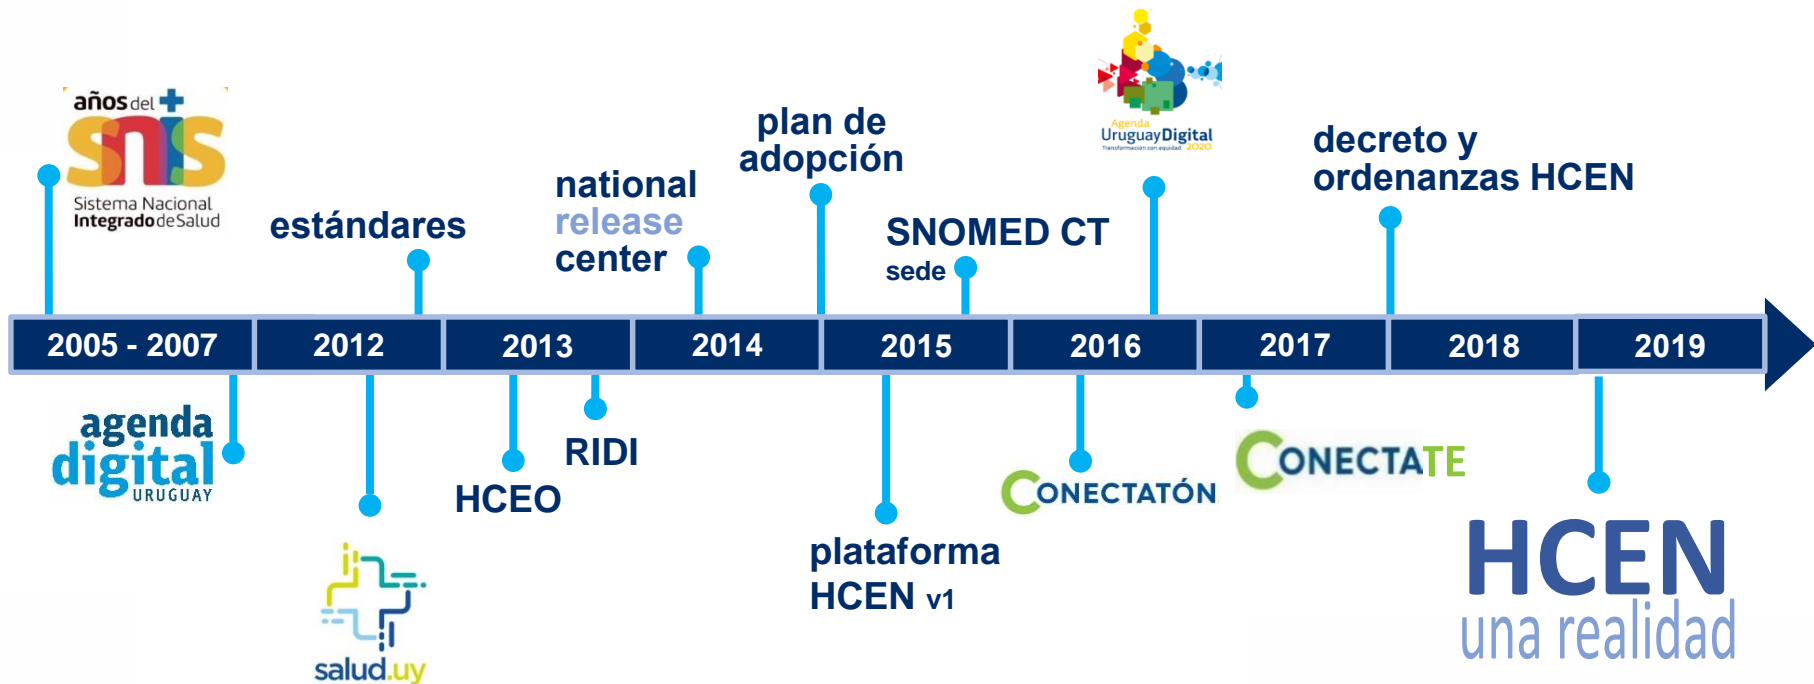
años del
snis
Sistema Nacional Integrado de Salud

estándares

national
release
center

plan de
adopción

SNOMED CT
sede

Agenda
Uruguay Digital
Transformación con equidad 2020

decreto y
ordenanzas HCEN

| 2005 - 2007 | 2012 | 2013 | 2014 | 2015 | 2016 | 2017 | 2018 | 2019 |
|---|---|---|---|---|---|---|---|---|

agenda
digital
URUGUAY

salud.uy

HCEO

RIDI

plataforma
HCEN v1

CONECTATÓN

CONECTATE

HCEN
una realidad